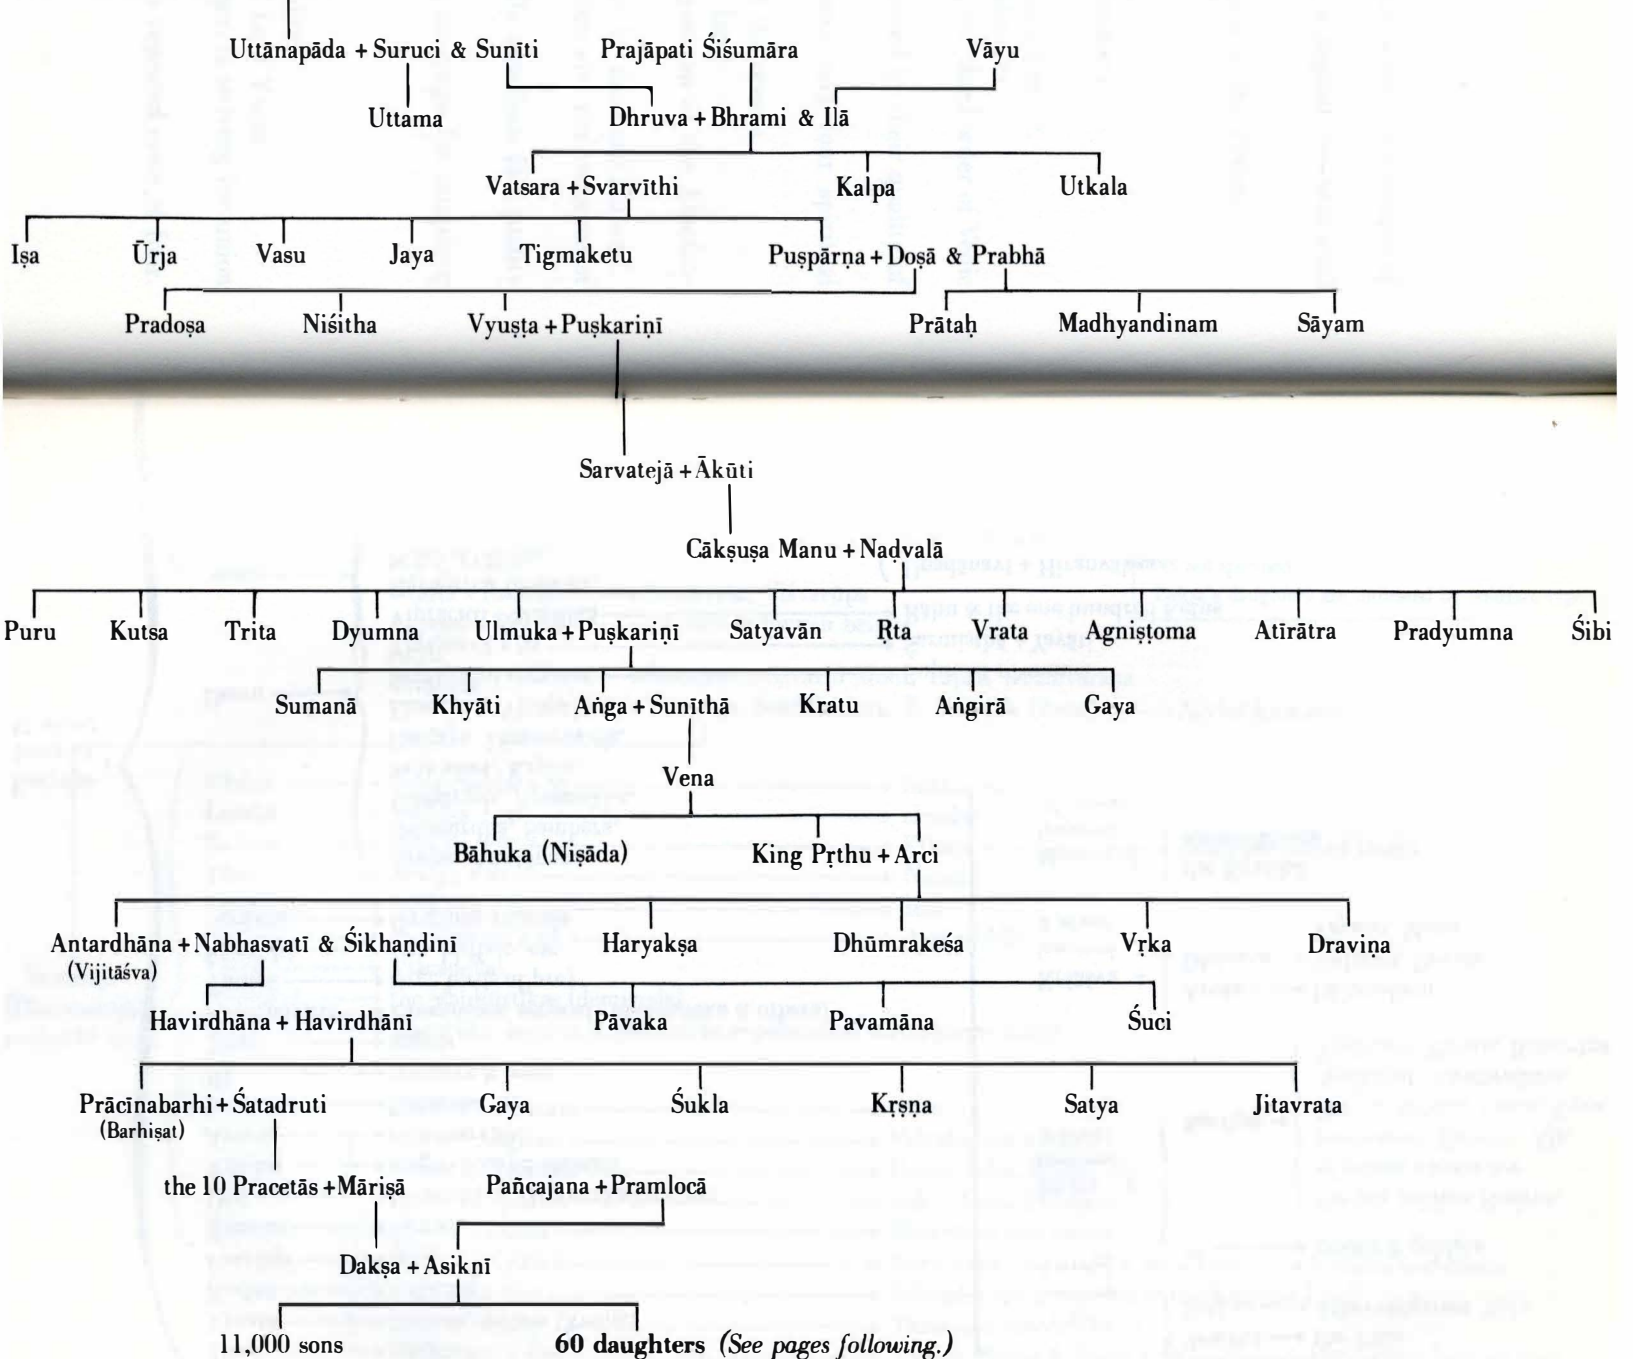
Uttānapāda + Suruci & Sunīti Prajāpati Śiśumāra Vāyu

Uttama Dhruva + Bhrami & Ilā

Vatsara + Svarvīthi Kalpa Utkala

Iṣa Ūrja Vasu Jaya Tigmaketu Puṣpārṇa + Doṣā & Prabhā

Pradoṣa Niśitha Vyuṣṭa + Puṣkariṇī Prātaḥ Madhyandinam Sāyam

Sarvatejā + Ākūti

Cākṣuṣa Manu + Nadvalā

Puru Kutsa Trita Dyumna Ulmuka + Puṣkariṇī Satyavān Ṛta Vrata Agniṣṭoma Atīrātra Pradyumna Śibi

Sumanā Khyāti Aṅga + Sunīthā Kratu Aṅgirā Gaya

Vena

Bāhuka (Niṣāda) King Pṛthu + Arci

Antardhāna + Nabhasvatī & Śikhaṇḍinī (Vijitāśva) Haryakṣa Dhūmrakeśa Vṛka Draviṇa

Havirdhāna + Havirdhānī Pāvaka Pavamāna Śuci

Prācīnabarhi + Śatadruti (Barhiṣat) Gaya Śukla Kṛṣṇa Satya Jitavrata

the 10 Pracetās + Māriṣā Pañcajana + Pramlocā

Dakṣa + Asiknī

11,000 sons 60 daughters (See pages following.)